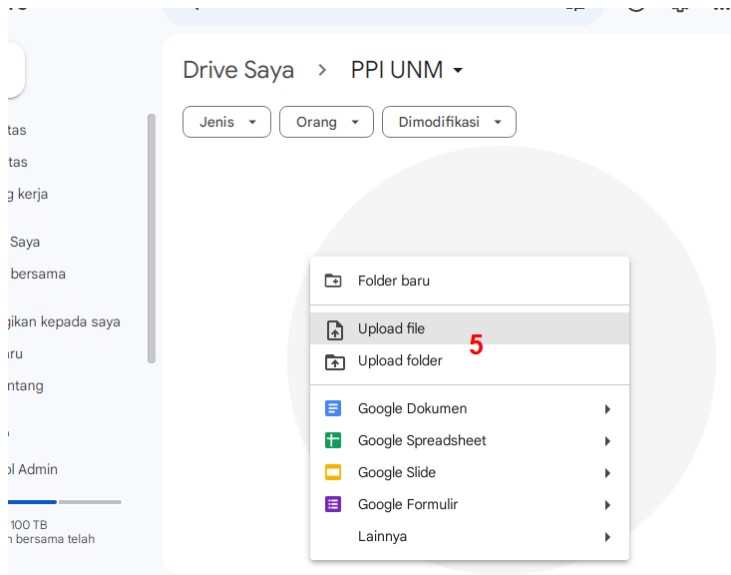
tas
tas
g kerja
Saya
bersama
gikan kepada saya
aru
ntang
ol Admin
100 TB
n bersama telah

Drive Saya > PPI UNM

Jenis
Orang
Dimodifikasi

Folder baru
Upload file
5
Upload folder
Google Dokumen
Google Spreadsheet
Google Slide
Google Formulir
Lainnya